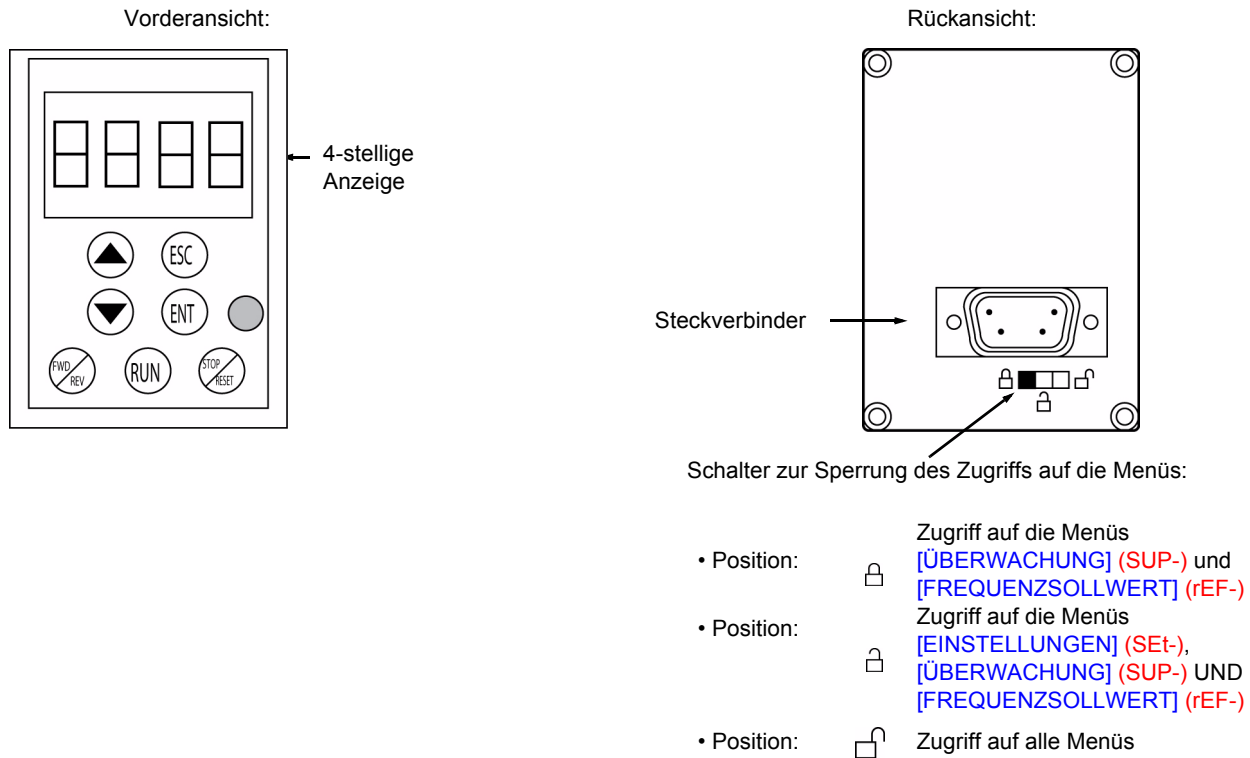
Vorderansicht:

ESC

ENT

FWD/REV

RUN

STOP/RESET

4-stellige Anzeige

Rückansicht:

Steckverbinder

Schalter zur Sperrung des Zugriffs auf die Menüs:

• Position: Zugriff auf die Menüs [ÜBERWACHUNG] (SUP-) und [FREQUENZSOLLWERT] (rEF-)

• Position: Zugriff auf die Menüs [EINSTELLUNGEN] (SEt-), [ÜBERWACHUNG] (SUP-) UND [FREQUENZSOLLWERT] (rEF-)

• Position: Zugriff auf alle Menüs